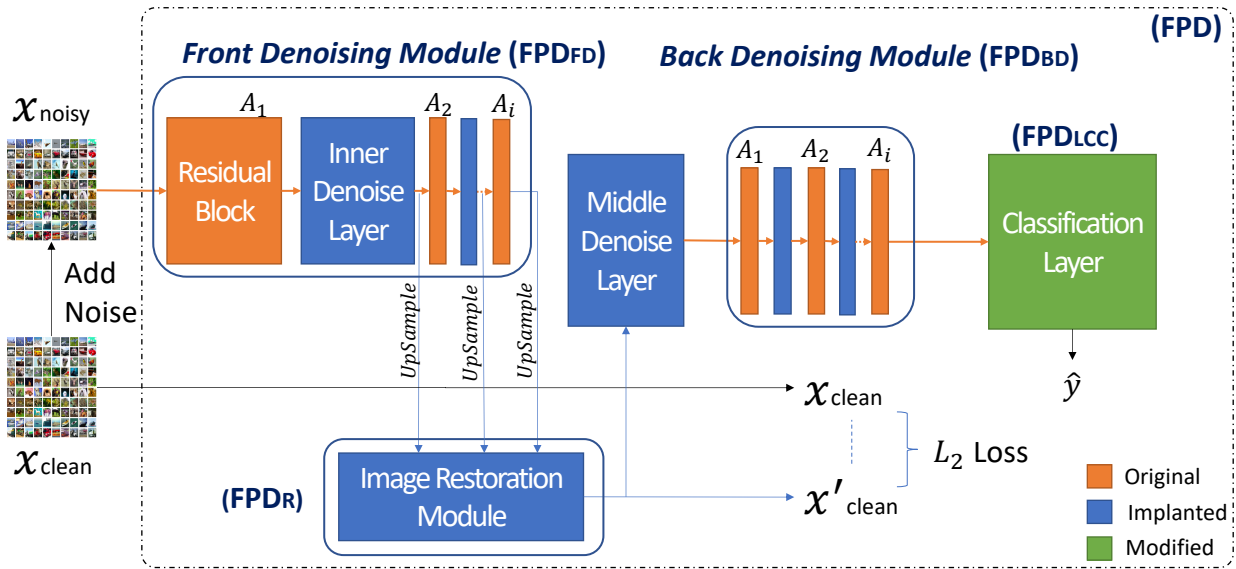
(FPD)

Front Denoising Module (FPD$_{FD}$)

Back Denoising Module (FPD$_{BD}$)

$x_{\text{noisy}}$

$A_1$

$A_2$

$A_i$

Residual Block

Inner Denoise Layer

Middle Denoise Layer

$A_1$

$A_2$

$A_i$

(FPD$_{LCC}$)

Classification Layer

Add Noise

$UpSample$

$UpSample$

$UpSample$

$\hat{y}$

$x_{\text{clean}}$

$x_{\text{clean}}$

$L_2$ Loss

(FPD$_R$)

Image Restoration Module

$x'_{\text{clean}}$

Original

Implanted

Modified